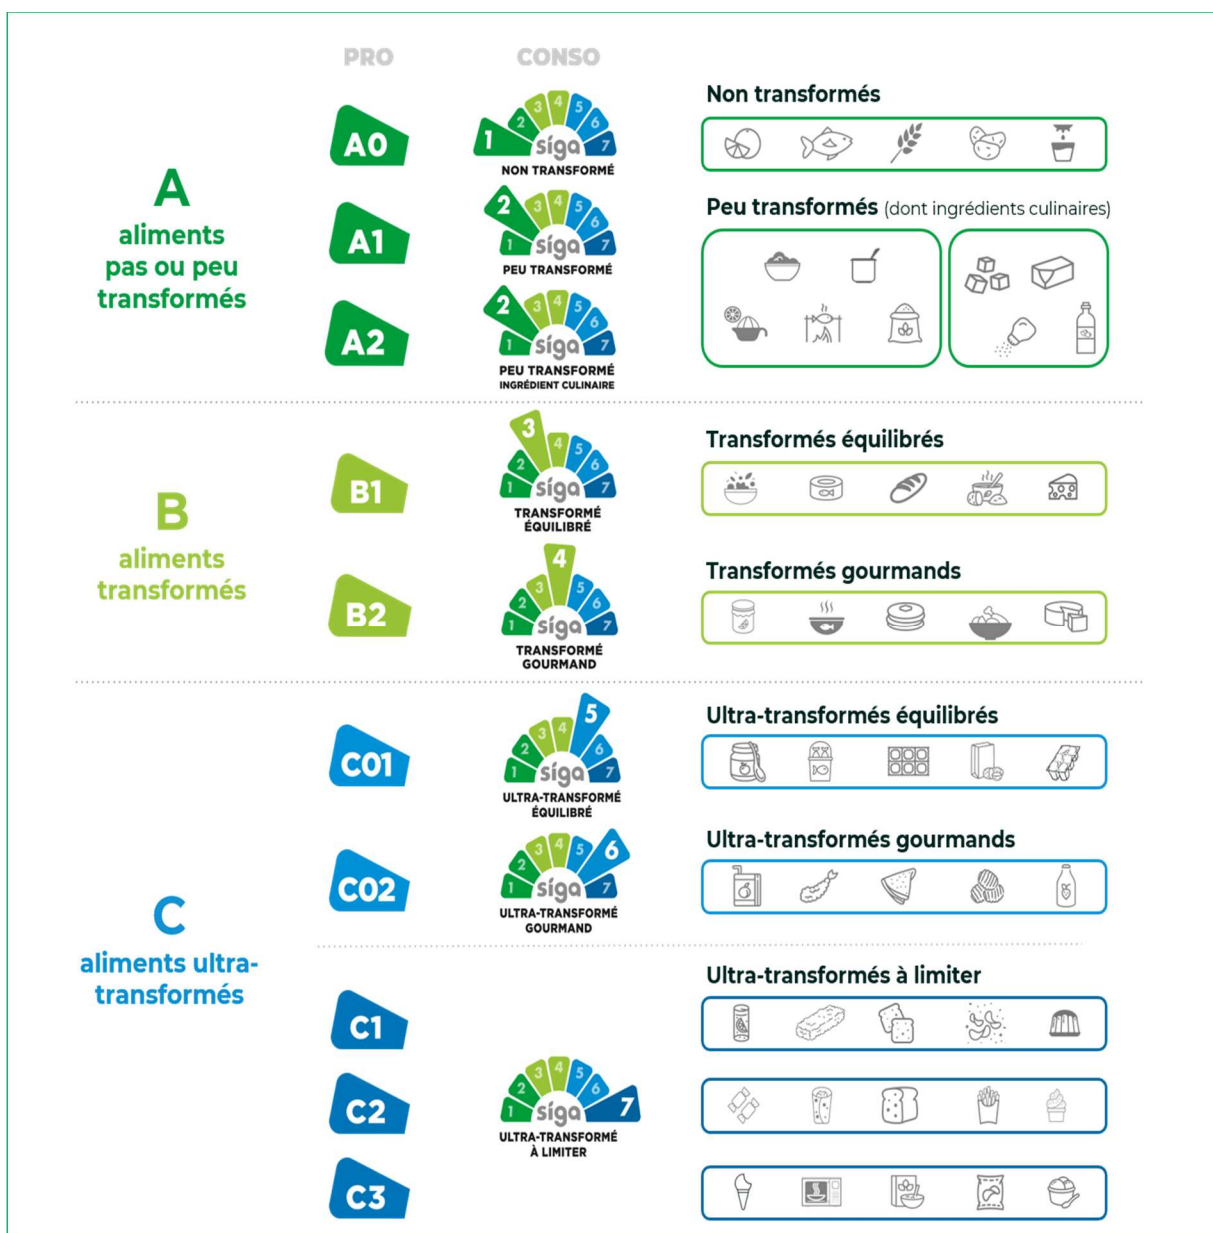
PRO

CONSO

A
aliments pas ou peu transformés

A0

1 2 3 4 5 6 7 siga
NON TRANSFORMÉ

Non transformés

A1

2 1 3 4 5 6 7 siga
PEU TRANSFORMÉ

Peu transformés (dont ingrédients culinaires)

A2

2 1 3 4 5 6 7 siga
PEU TRANSFORMÉ
INGRÉDIENT CULINAIRE

B
aliments transformés

B1

3 1 2 4 5 6 7 siga
TRANSFORMÉ ÉQUILIBRÉ

Transformés équilibrés

B2

4 1 2 3 5 6 7 siga
TRANSFORMÉ GOURMAND

Transformés gourmands

C
aliments ultra-transformés

C01

5 1 2 3 4 6 7 siga
ULTRA-TRANSFORMÉ ÉQUILIBRÉ

Ultra-transformés équilibrés

C02

6 1 2 3 4 5 7 siga
ULTRA-TRANSFORMÉ GOURMAND

Ultra-transformés gourmands

Ultra-transformés à limiter

C1

C2

7 1 2 3 4 5 6 siga
ULTRA-TRANSFORMÉ À LIMITER

C3